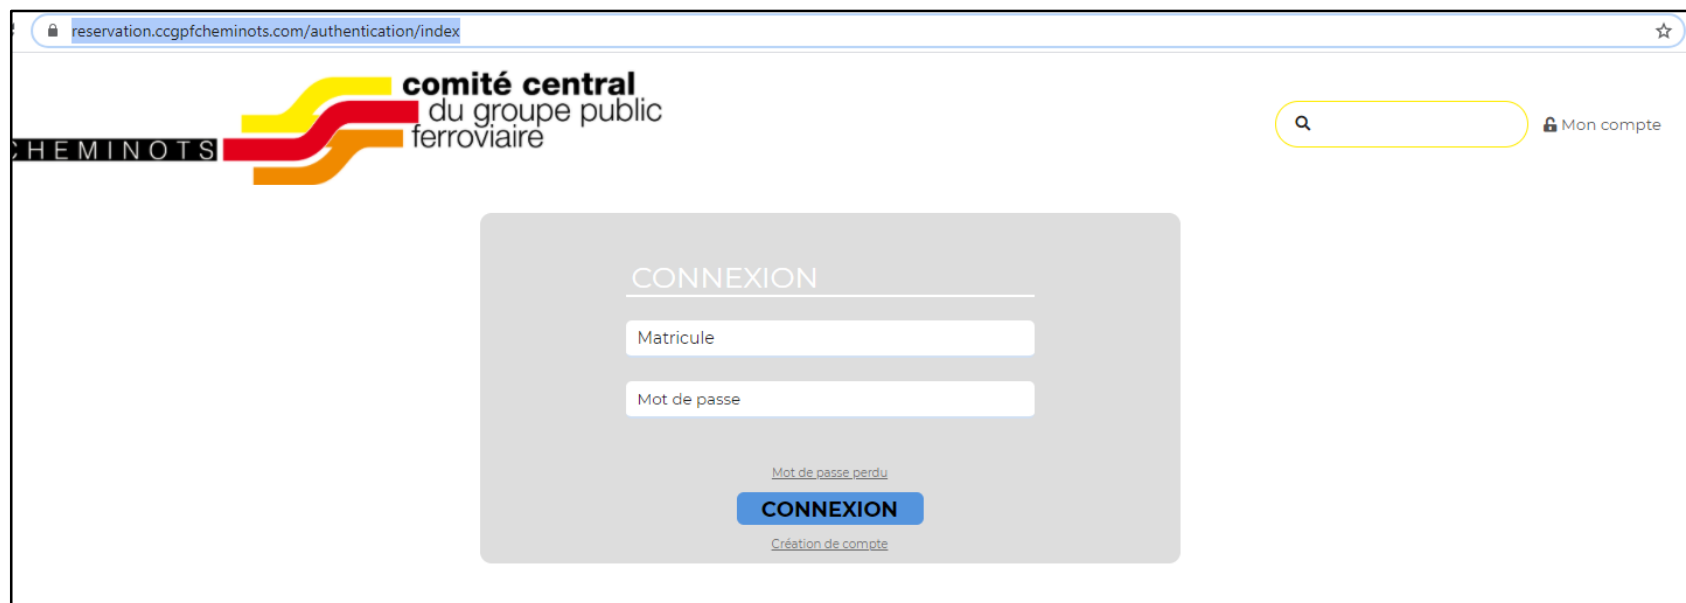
reservation.ccgpfcheminots.com/authentication/index

CHEMINOTS

comité central
du groupe public
ferroviaire

Mon compte

CONNEXION

Matricule

Mot de passe

Mot de passe perdu

CONNEXION

Création de compte